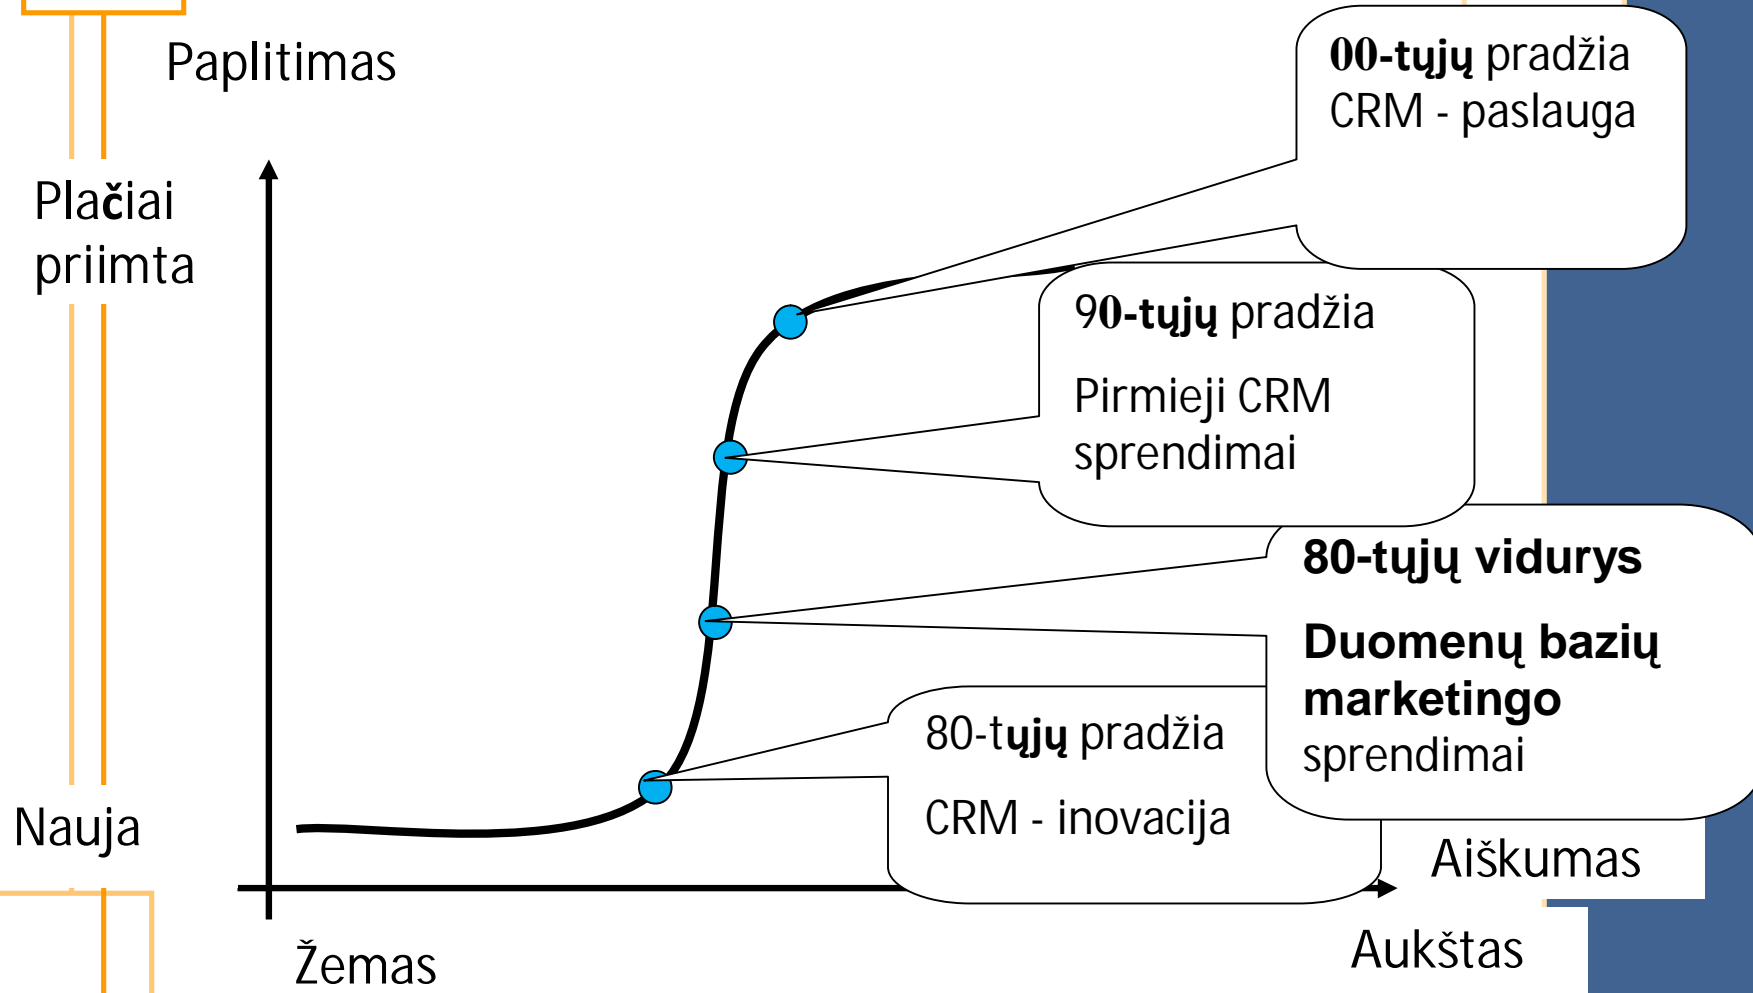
Paplitimas

Plačiai priimta

Nauja

00-tųjų pradžia
CRM - paslauga

90-tųjų pradžia

Pirmieji CRM sprendimai

80-tųjų vidurys

Duomenų bazių marketingo sprendimai

80-tųjų pradžia

CRM - inovacija

Aiškumas

Žemas

Aukštas